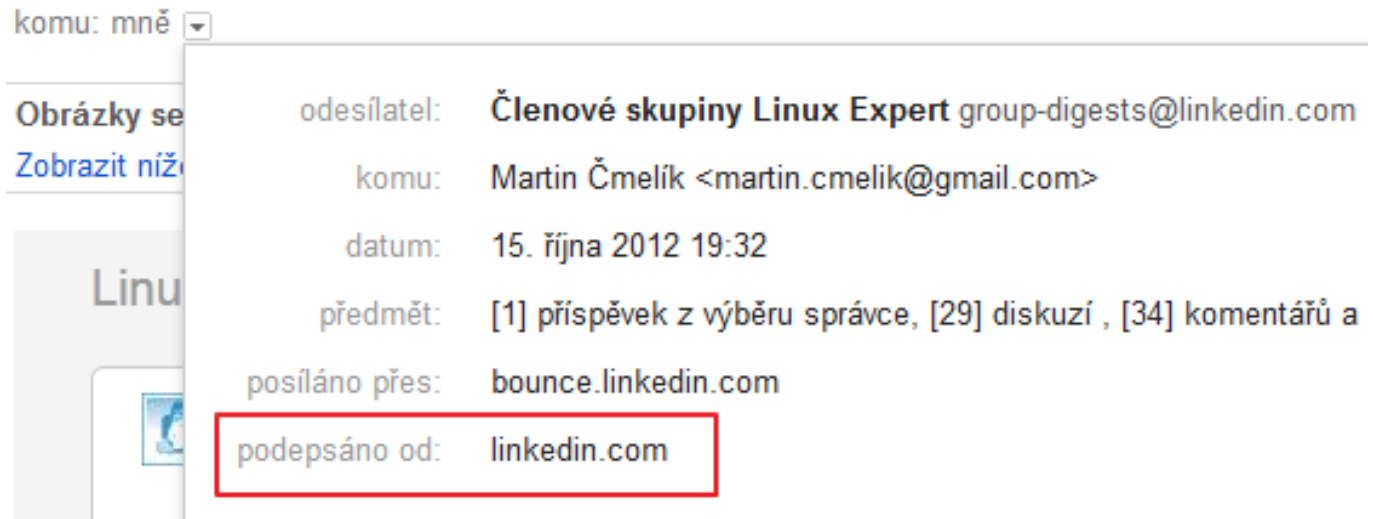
komu: mně

Obrázky se
Zobrazit níž

Linu

odesílatel: **Členové skupiny Linux Expert** group-digests@linkedin.com

komu: Martin Čmelík <martin.cmelik@gmail.com>

datum: 15. října 2012 19:32

předmět: [1] příspěvek z výběru správce, [29] diskuzí , [34] komentářů a

posíláno přes: bounce.linkedin.com

podepsáno od: linkedin.com